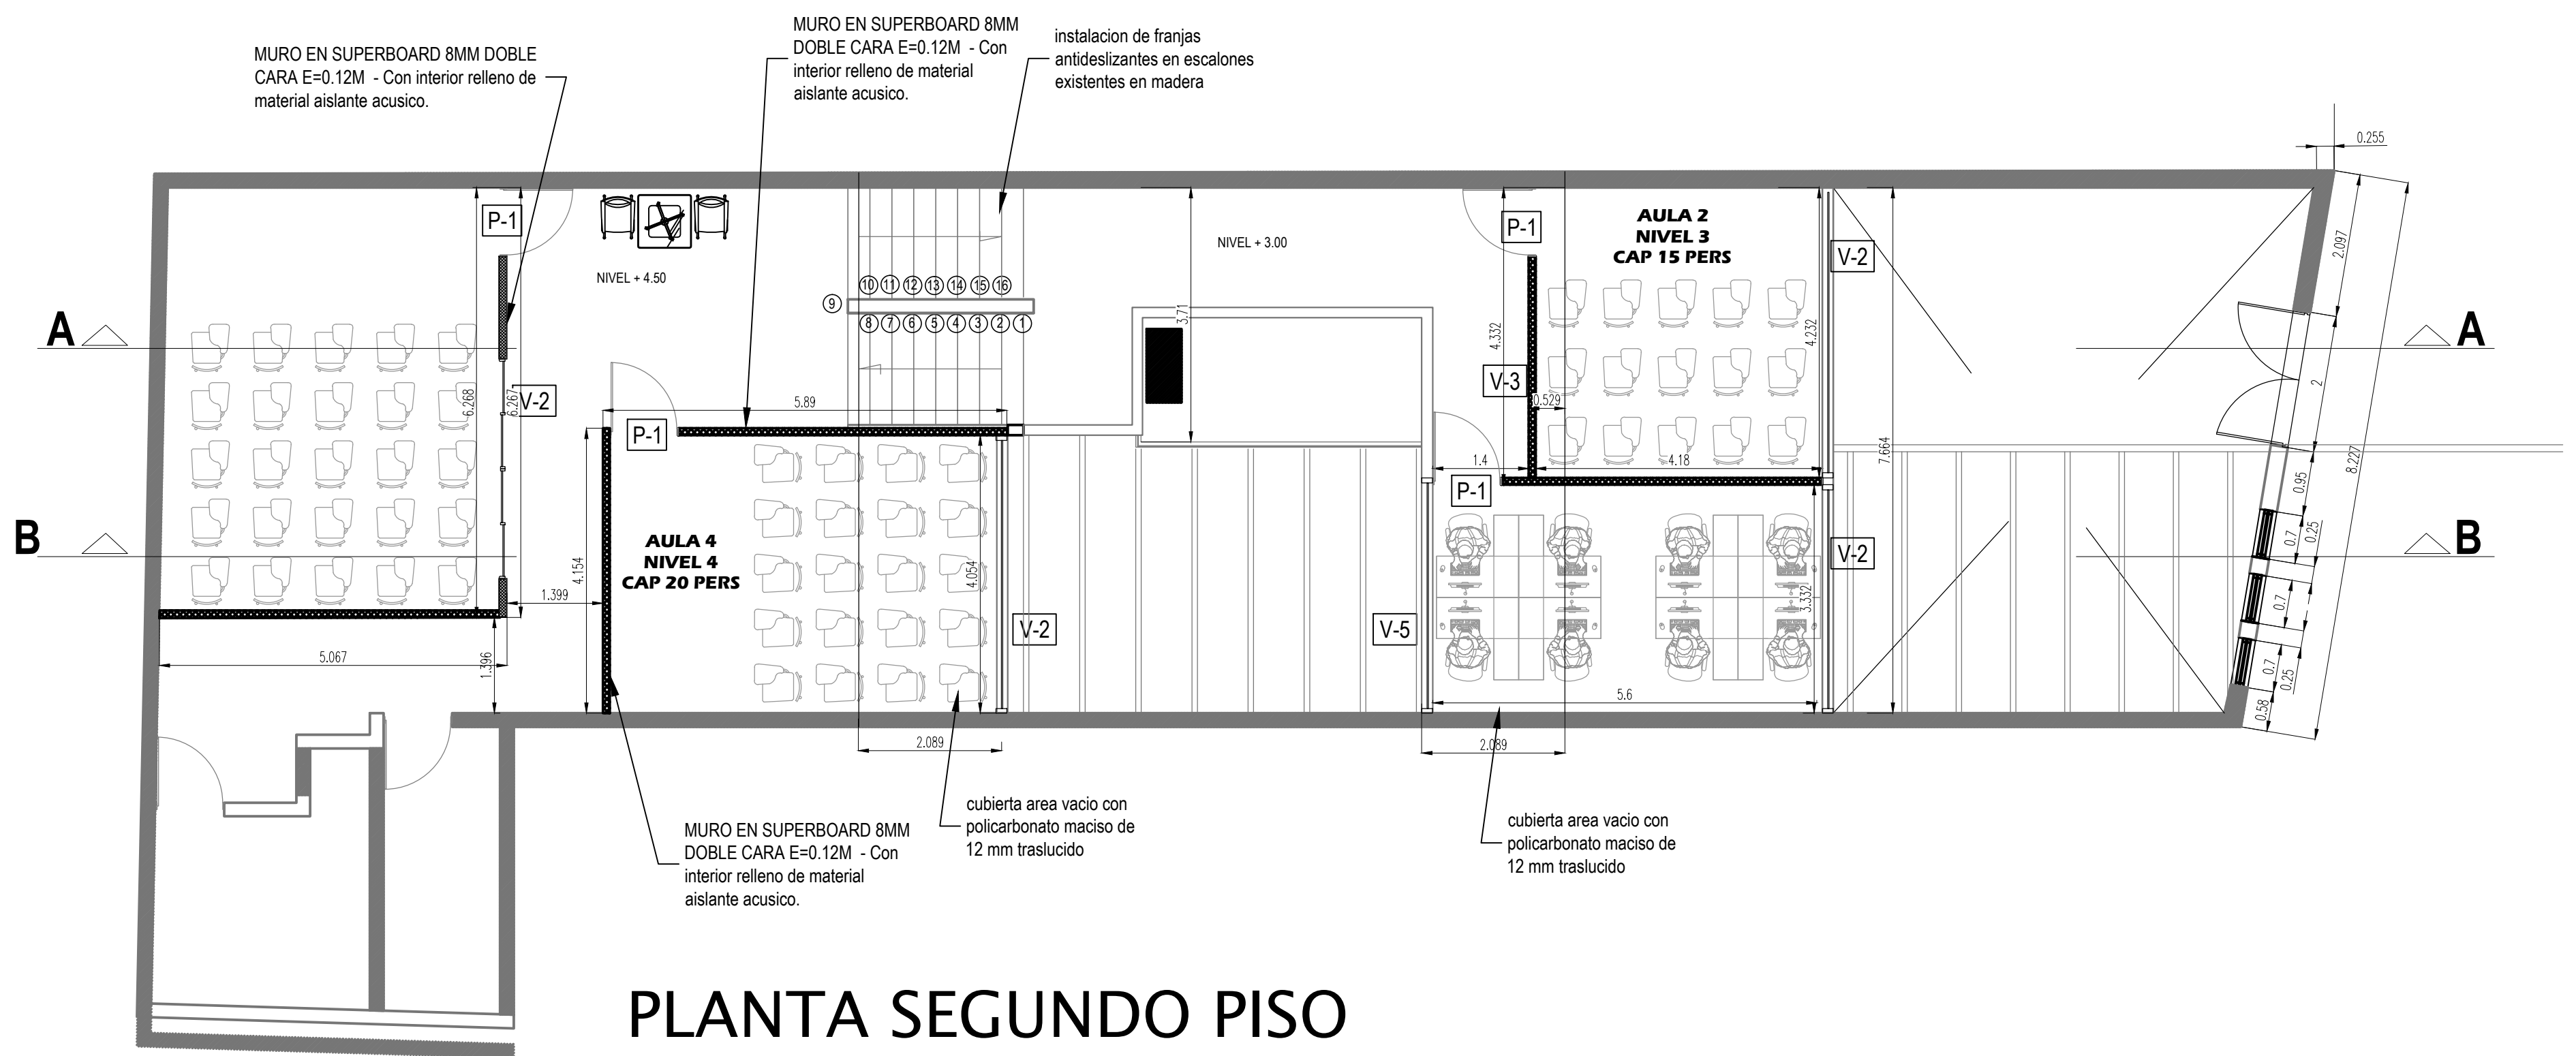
MURO EN SUPERBOARD 8MM DOBLE CARA E=0.12M - Con interior relleno de material aislante acusico.

MURO EN SUPERBOARD 8MM DOBLE CARA E=0.12M - Con interior relleno de material aislante acusico.

instalacion de franjas antideslizantes en escalones existentes en madera

0.255

P-1

NIVEL + 4.50

10 11 12 13 14 15 16
9
8 7 6 5 4 3 2 1

NIVEL + 3.00

3.71

P-1

AULA 2
NIVEL 3
CAP 15 PERS

V-2

2.097

A

A

6.268
6.267

V-2

5.89

P-1

4.332

V-3

0.529

4.232

2

7.664

8.227

1.4

4.18

P-1

0.95

B

B

0.7
0.25

AULA 4
NIVEL 4
CAP 20 PERS

4.154

1.399

4.054

V-2

3.332

0.7

V-2

V-5

5.067

1.396

5.6

0.7
0.25
0.58

2.089

2.089

cubierta area vacio con policarbonato maciso de 12 mm traslucido

cubierta area vacio con policarbonato maciso de 12 mm traslucido

MURO EN SUPERBOARD 8MM DOBLE CARA E=0.12M - Con interior relleno de material aislante acusico.

PLANTA SEGUNDO PISO